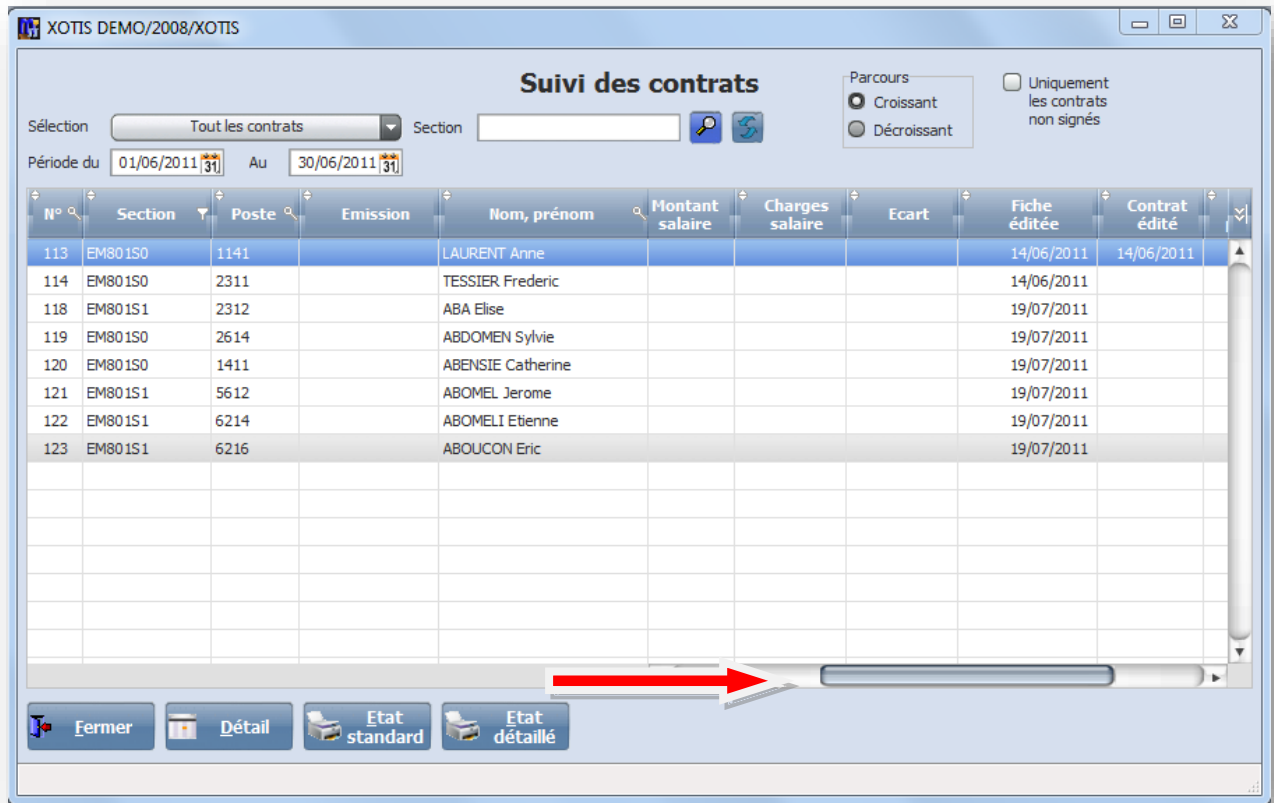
XOTIS DEMO/2008/XOTIS

Suivi des contrats

Sélection Tout les contrats Section

Période du 01/06/2011 Au 30/06/2011

Parcours
Croissant
Décroissant

Uniquement les contrats non signés

| N° | Section | Poste | Emission | Nom, prénom | Montant salaire | Charges salaire | Ecart | Fiche éditée | Contrat édité |
|---|---|---|---|---|---|---|---|---|---|
| 113 | EM801S0 | 1141 | | LAURENT Anne | | | | 14/06/2011 | 14/06/2011 |
| 114 | EM801S0 | 2311 | | TESSIER Frederic | | | | 14/06/2011 | |
| 118 | EM801S1 | 2312 | | ABA Elise | | | | 19/07/2011 | |
| 119 | EM801S0 | 2614 | | ABDOMEN Sylvie | | | | 19/07/2011 | |
| 120 | EM801S0 | 1411 | | ABENSIE Catherine | | | | 19/07/2011 | |
| 121 | EM801S1 | 5612 | | ABOMEL Jerome | | | | 19/07/2011 | |
| 122 | EM801S1 | 6214 | | ABOMELI Etienne | | | | 19/07/2011 | |
| 123 | EM801S1 | 6216 | | ABOUCON Eric | | | | 19/07/2011 | |

Fermer Détail Etat standard Etat détaillé